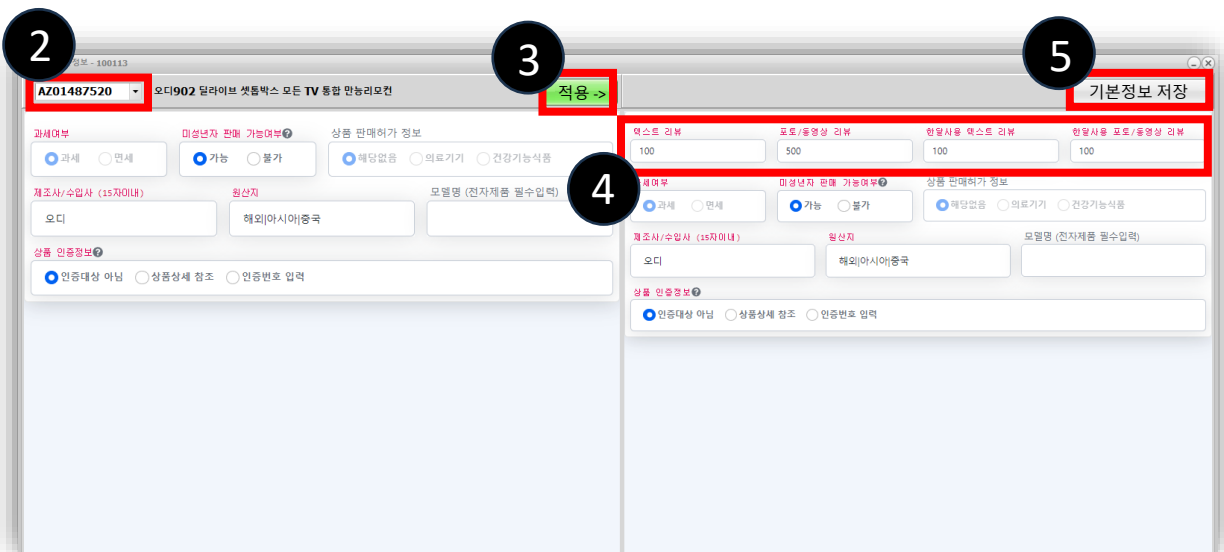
2

정보 - 100113

AZ01487520

오디902 딜라이브 셋톱박스 모든 TV 통합 만능리모컨

3

적용 ->

5

기본정보 저장

과세여부
과세 면세

미성년자 판매 가능여부
가능 불가

상품 판매허가 정보
해당없음 의료기기 건강기능식품

제조사/수입사 (15자이내)
오디

원산지
해외|아시아|중국

모델명 (전자제품 필수입력)

상품 인증정보
인증대상 아님 상품상세 참조 인증번호 입력

텍스트 리뷰
100

포토/동영상 리뷰
500

한달사용 텍스트 리뷰
100

한달사용 포토/동영상 리뷰
100

4

과세여부
과세 면세

미성년자 판매 가능여부
가능 불가

상품 판매허가 정보
해당없음 의료기기 건강기능식품

제조사/수입사 (15자이내)
오디

원산지
해외|아시아|중국

모델명 (전자제품 필수입력)

상품 인증정보
인증대상 아님 상품상세 참조 인증번호 입력